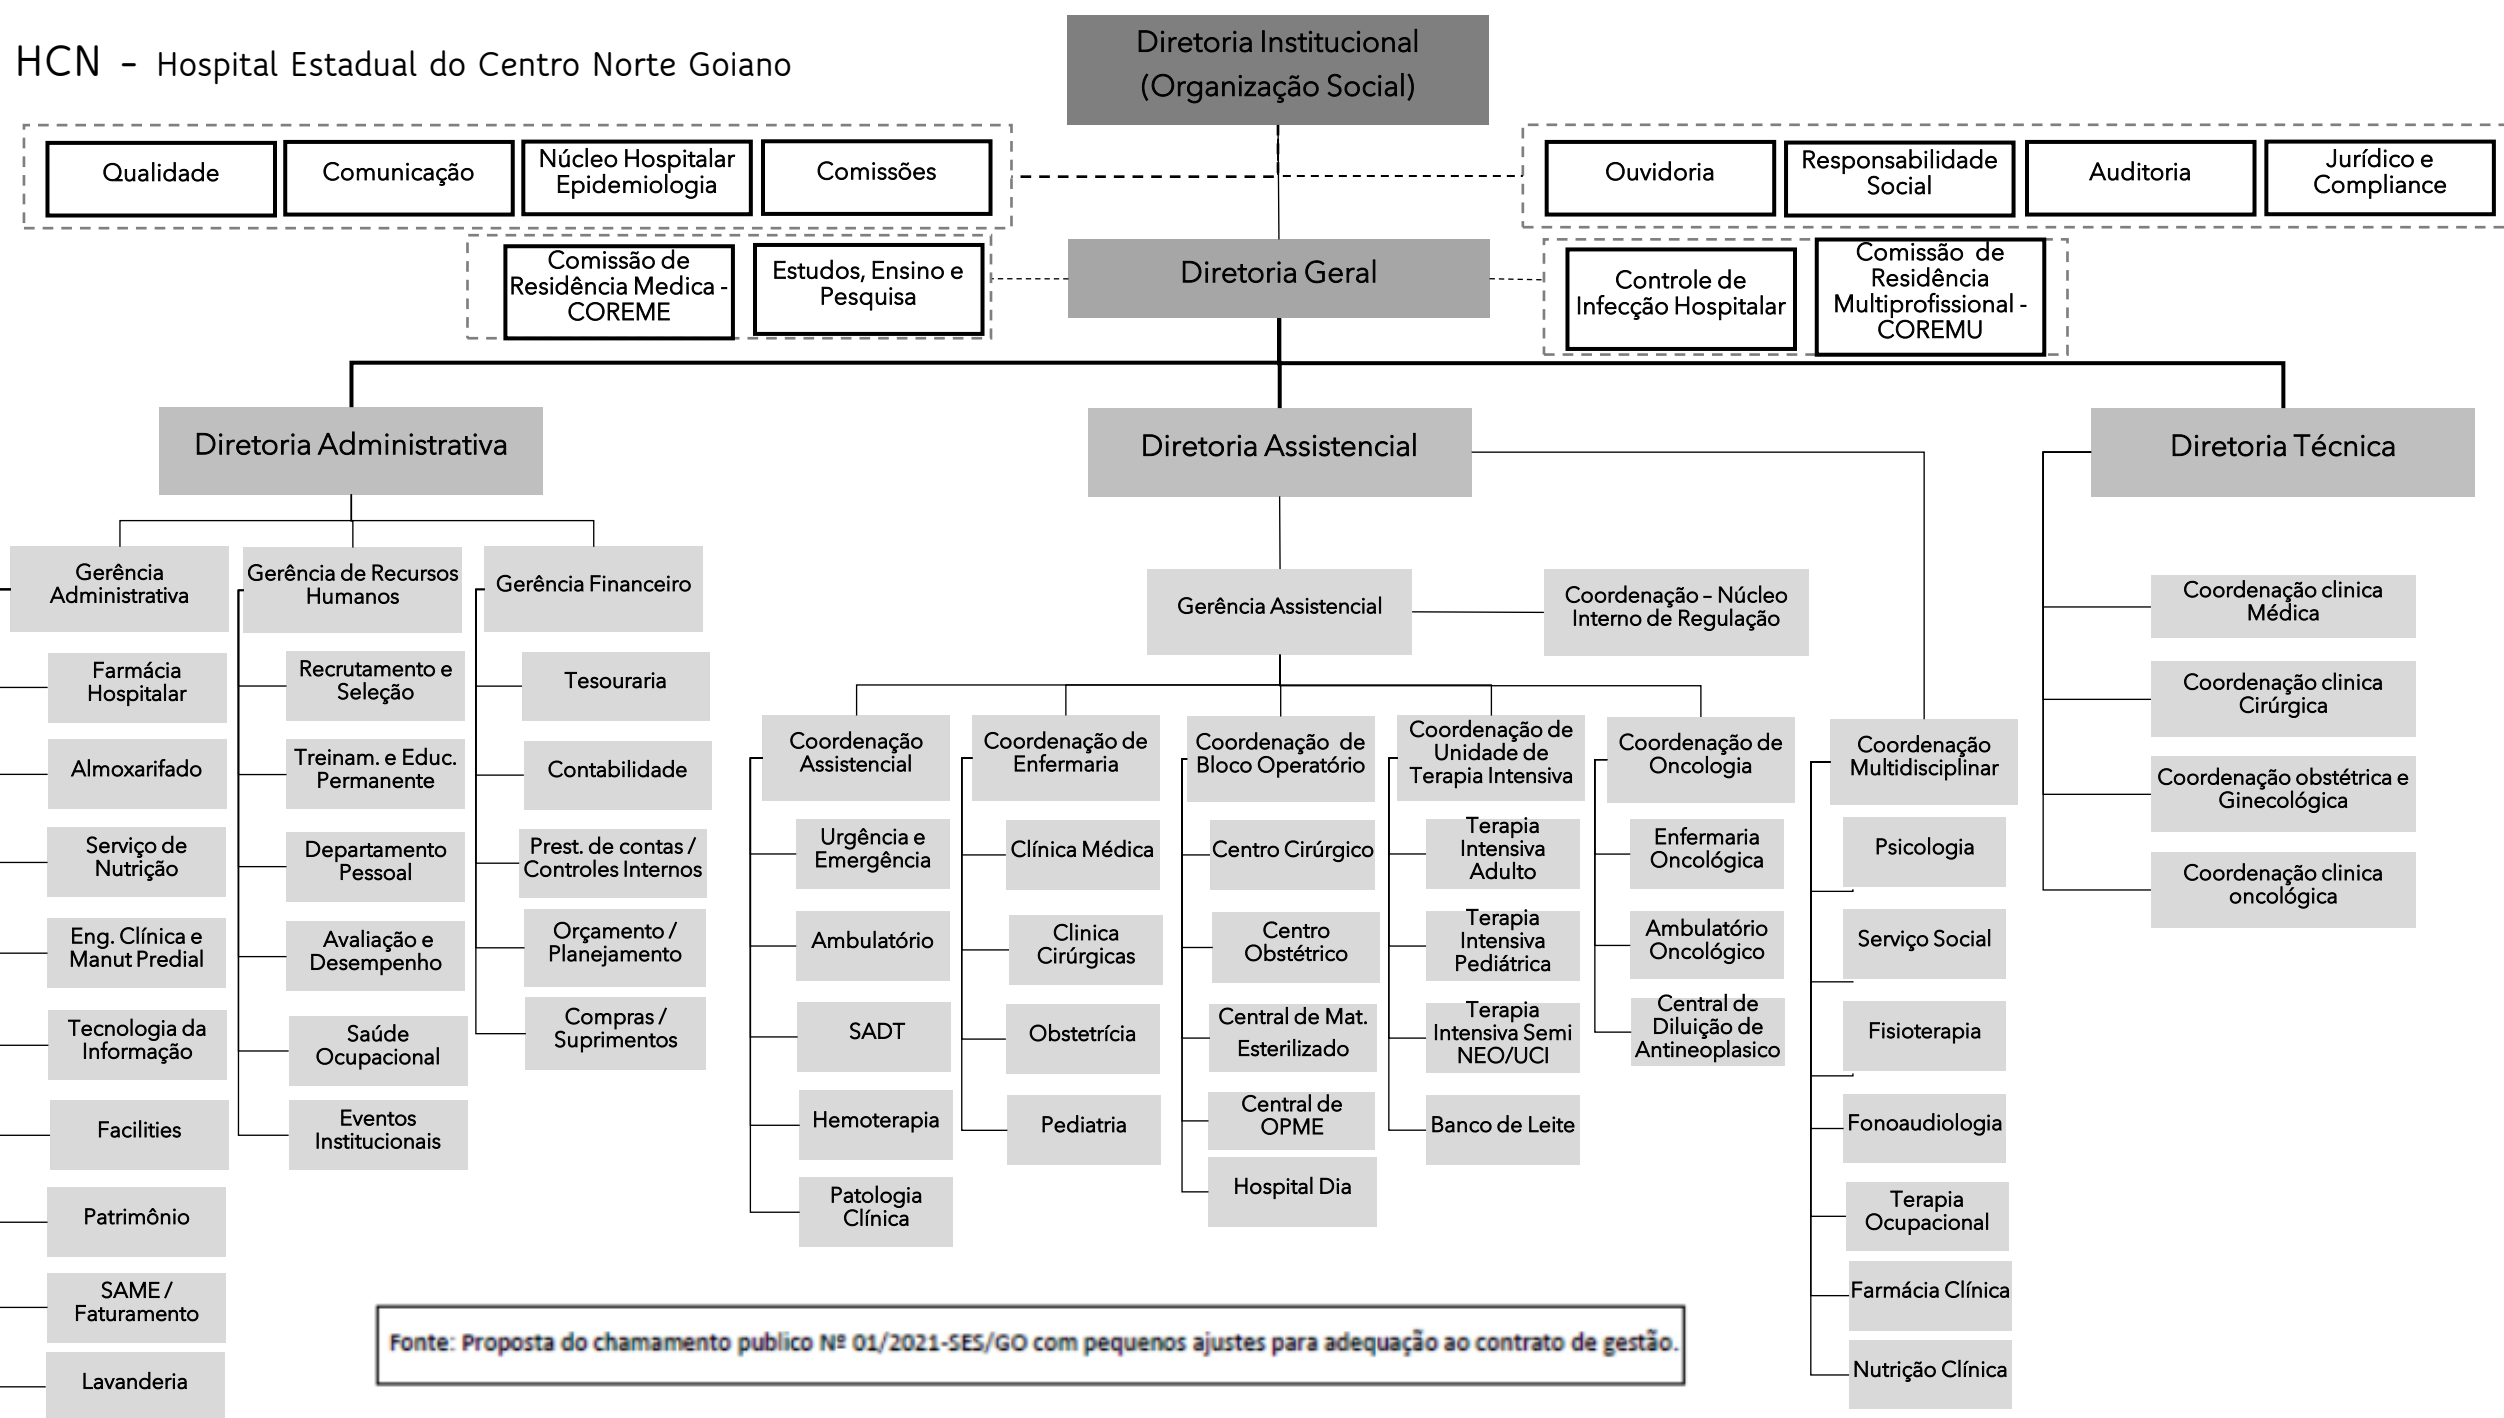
HCN – Hospital Estadual do Centro Norte Goiano

Diretoria Institucional (Organização Social)

Qualidade
Comunicação
Núcleo Hospitalar Epidemiologia
Comissões

Ouvidoria
Responsabilidade Social
Auditoria
Jurídico e Compliance

Comissão de Residência Medica - COREME
Estudos, Ensino e Pesquisa

Diretoria Geral

Controle de Infecção Hospitalar
Comissão de Residência Multiprofissional - COREMU

Diretoria Administrativa
Diretoria Assistencial
Diretoria Técnica

Gerência Administrativa
Farmácia Hospitalar
Almoxarifado
Serviço de Nutrição
Eng. Clínica e Manut Predial
Tecnologia da Informação
Facilities
Patrimônio
SAME / Faturamento
Lavanderia

Gerência de Recursos Humanos
Recrutamento e Seleção
Treinam. e Educ. Permanente
Departamento Pessoal
Avaliação e Desempenho
Saúde Ocupacional
Eventos Institucionais

Gerência Financeiro
Tesouraria
Contabilidade
Prest. de contas / Controles Internos
Orçamento / Planejamento
Compras / Suprimentos

Gerência Assistencial
Coordenação – Núcleo Interno de Regulação

Coordenação Assistencial
Urgência e Emergência
Ambulatório
SADT
Hemoterapia
Patologia Clínica

Coordenação de Enfermaria
Clínica Médica
Clinica Cirúrgicas
Obstetrícia
Pediatria

Coordenação de Bloco Operatório
Centro Cirúrgico
Centro Obstétrico
Central de Mat. Esterilizado
Central de OPME
Hospital Dia

Coordenação de Unidade de Terapia Intensiva
Terapia Intensiva Adulto
Terapia Intensiva Pediátrica
Terapia Intensiva Semi NEO/UCI
Banco de Leite

Coordenação de Oncologia
Enfermaria Oncológica
Ambulatório Oncológico
Central de Diluição de Antineoplasico

Coordenação Multidisciplinar
Psicologia
Serviço Social
Fisioterapia
Fonoaudiologia
Terapia Ocupacional
Farmácia Clínica
Nutrição Clínica

Coordenação clinica Médica
Coordenação clinica Cirúrgica
Coordenação obstétrica e Ginecológica
Coordenação clinica oncológica

Fonte: Proposta do chamamento publico Nº 01/2021-SES/GO com pequenos ajustes para adequação ao contrato de gestão.